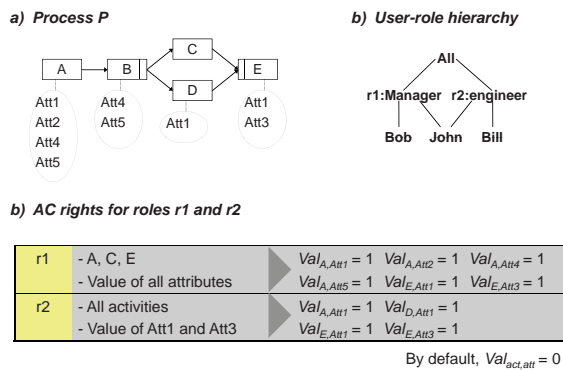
a) Process P

A B C D E

Att1
Att2
Att4
Att5

Att4
Att5

Att1

Att1
Att3

b) User-role hierarchy

All

r1:Manager r2:engineer

Bob John Bill

b) AC rights for roles r1 and r2

| | | |
|---|---|---|
| r1 | - A, C, E<br>- Value of all attributes | $Val_{A,Att1} = 1$ $Val_{A,Att2} = 1$ $Val_{A,Att4} = 1$<br>$Val_{A,Att5} = 1$ $Val_{E,Att1} = 1$ $Val_{E,Att3} = 1$ |
| r2 | - All activities<br>- Value of Att1 and Att3 | $Val_{A,Att1} = 1$ $Val_{D,Att1} = 1$<br>$Val_{E,Att1} = 1$ $Val_{E,Att3} = 1$ |

By default, $Val_{act,att} = 0$